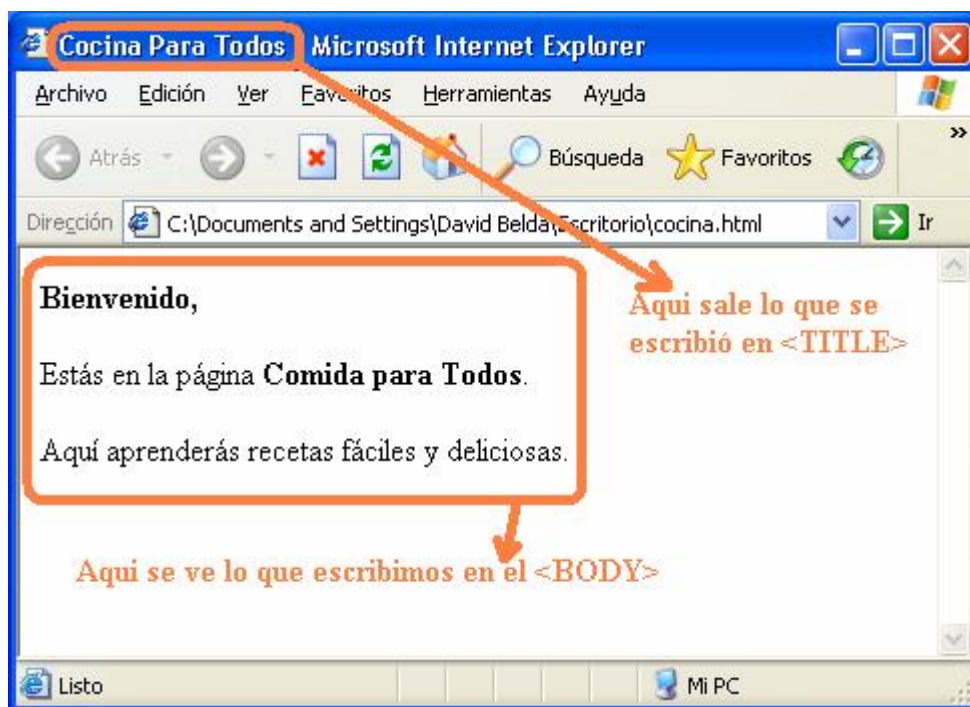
Cocina Para Todos Microsoft Internet Explorer

Archivo Edición Ver Favoritos Herramientas Ayuda

Atrás Búsqueda Favoritos

Dirección C:\Documents and Settings\David Belda\Escritorio\cocina.html Ir

**Bienvenido,**

Estás en la página **Comida para Todos**.

Aquí aprenderás recetas fáciles y deliciosas.

Aqui sale lo que se escribió en <TITLE>

Aqui se ve lo que escribimos en el <BODY>

Listo Mi PC